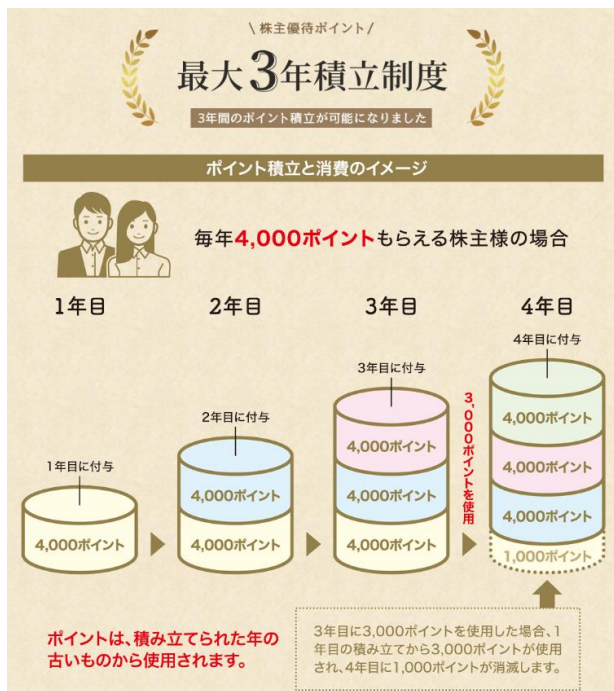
\ 株主優待ポイント /

最大3年積立制度

3年間のポイント積立が可能になりました

ポイント積立と消費のイメージ

毎年4,000ポイントもらえる株主様の場合

1年目

2年目

3年目

4年目

1年目に付与

4,000ポイント

2年目に付与

4,000ポイント

4,000ポイント

3年目に付与

4,000ポイント

4,000ポイント

4,000ポイント

3,000ポイントを使用

4年目に付与

4,000ポイント

4,000ポイント

4,000ポイント

1,000ポイント

ポイントは、積み立てられた年の古いものから使用されます。

3年目に3,000ポイントを使用した場合、1年目の積み立てから3,000ポイントが使用され、4年目に1,000ポイントが消滅します。